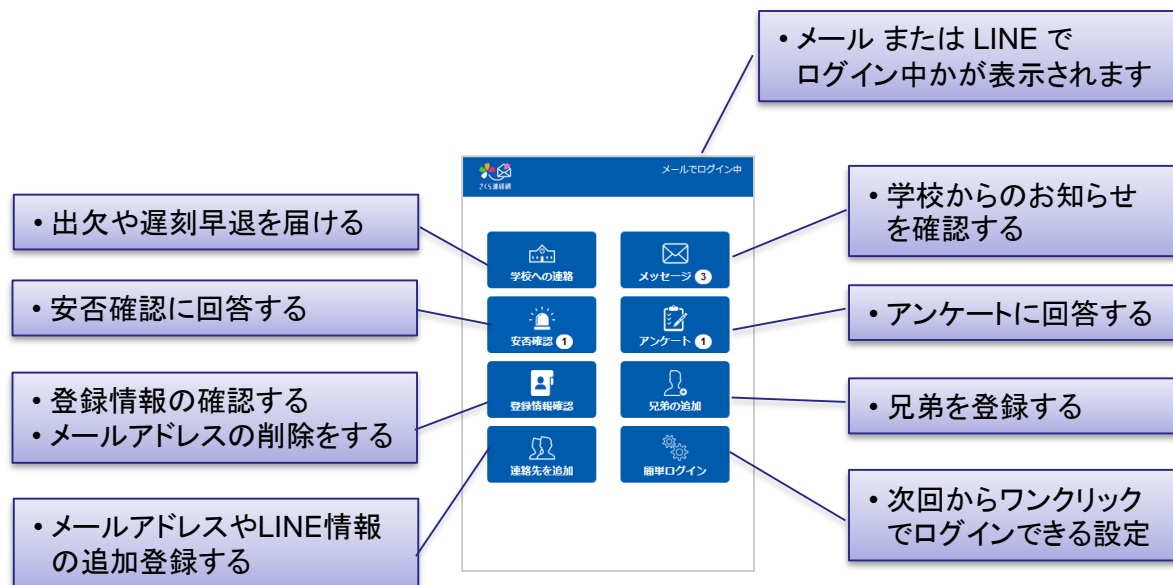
• メール または LINE で
ログイン中かが表示されます

さくら連絡網

メールでログイン中

• 出欠や遅刻早退を届ける

• 学校からのお知らせ
を確認する

学校への連絡

メッセージ 3

• 安否確認に回答する

安否確認 1

アンケート 1

• アンケートに回答する

• 登録情報の確認する
• メールアドレスの削除をする

登録情報確認

兄弟の追加

• 兄弟を登録する

連絡先を追加

簡単ログイン

• 次回からワンクリック
でログインできる設定

• メールアドレスやLINE情報
の追加登録する